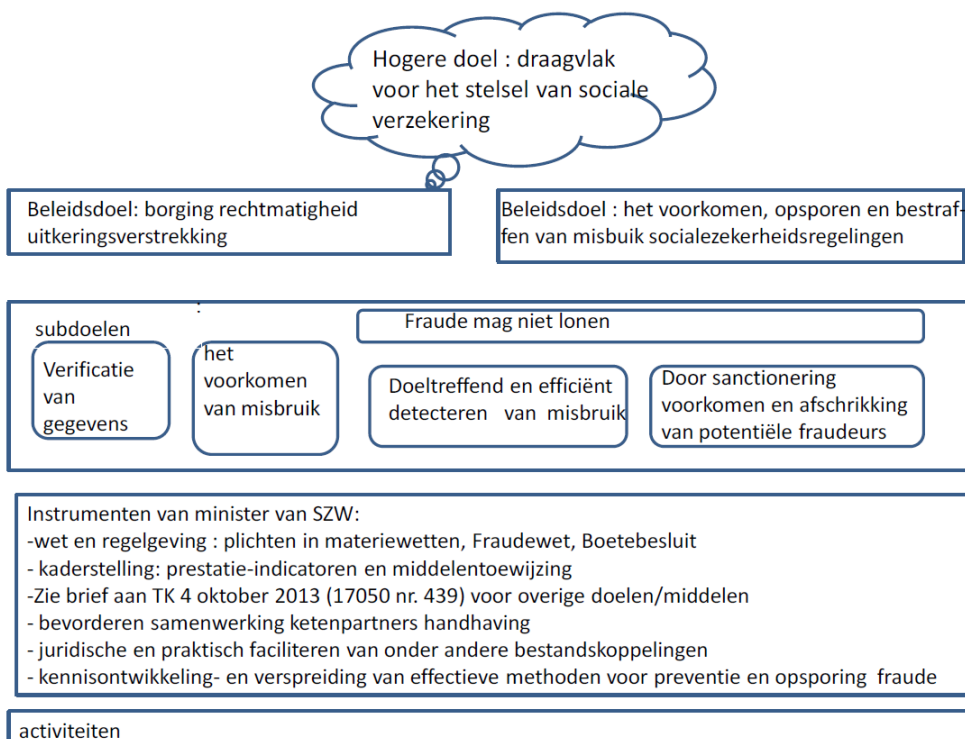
Hogere doel : draagvlak voor het stelsel van sociale verzekering

Beleidsdoel: borging rechtmatigheid uitkeringsverstrekking

Beleidsdoel : het voorkomen, opsporen en bestraffen van misbuik socialezekerheidsregelingen

:

subdoelen

Fraude mag niet lonen

Verificatie van gegevens

het voorkomen van misbruik

Doeltreffend en efficiënt detecteren van misbruik

Door sanctionering voorkomen en afschrikking van potentiële fraudeurs

Instrumenten van minister van SZW:
-wet en regelgeving : plichten in materiewetten, Fraudewet, Boetebesluit
- kaderstelling: prestatie-indicatoren en middelentoewijzing
-Zie brief aan TK 4 oktober 2013 (17050 nr. 439) voor overige doelen/middelen
- bevorderen samenwerking ketenpartners handhaving
- juridische en praktisch faciliteren van onder andere bestandskoppelingen
- kennisontwikkeling- en verspreiding van effectieve methoden voor preventie en opsporing fraude

activiteiten